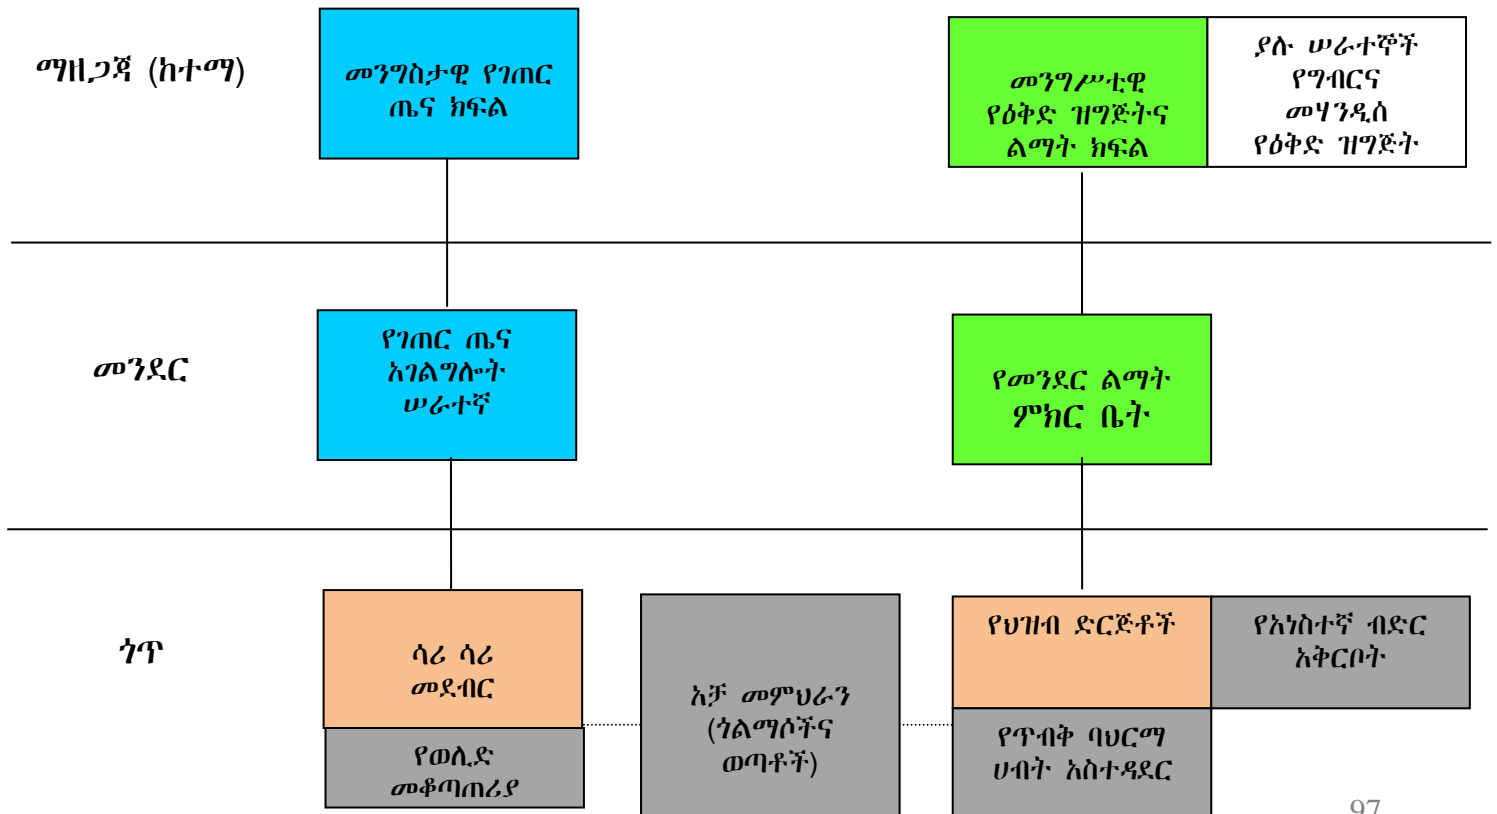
ማዘጋጃ (ከተማ)

መንግስታዊ የገጠር ጤና ክፍል

መንግሥቲዊ የዕቅድ ዝግጅትና ልማት ክፍል

ያሉ ሠራተኞች የግብርና መሃንዲስ የዕቅድ ዝግጅት

መንደር

የገጠር ጤና አገልግሎት ሠራተኛ

የመንደር ልማት ምክር ቤት

ጎጥ

ሳሪ ሳሪ መደብር

የወሊድ መቆጣጠሪያ

አቻ መምህራን (ጎልማሶችና ወጣቶች)

የህዝብ ድርጅቶች

የአነስተኛ ብድር አቅርቦት

የጥብቅ ባህርማ ሀብት አስተዳደር

97